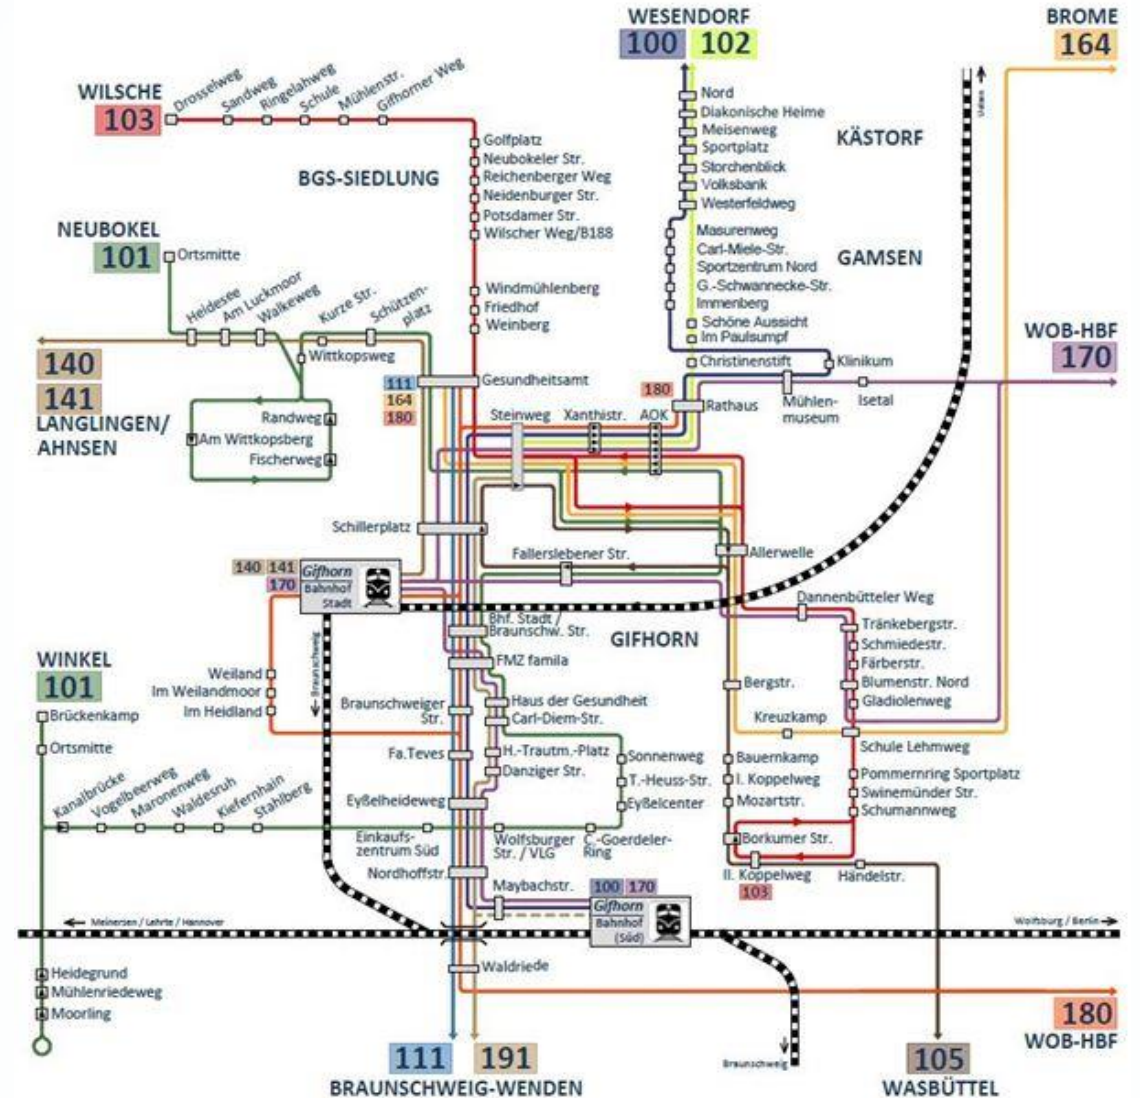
WESENDORF
100 102

BROME
164

WILSCHE
103
Drosselweg
Sandweg
Ringelahweg
Schule
Mühlenstr.
Gifhorner Weg

Nord
Diakonische Heime
Meisenweg
Sportplatz
Storchenblick
Volksbank
Westerfeldweg

KÄSTORF

Golfplatz
Neubokeler Str.
Reichenberger Weg
Neidenburger Str.
Potsdamer Str.
Wilscher Weg/B188

BGS-SIEDLUNG

Masurenweg
Carl-Miele-Str.
Sportzentrum Nord
G.-Schwannecke-Str.
Immenberg
Schöne Aussicht
Im Paulsumpf

GAMSEN

NEUBOKEL
101
Ortsmitte

Heidesee
Am Luckmoor
Walkeweg
Kurze Str.
Schützenplatz
Wittkopsweg

Windmühlenberg
Friedhof
Weinberg

WOB-HBF
170

140
141
LANGLINGEN/
AHNSEN

Randweg
Am Wittkopsberg
Fischerweg

111
164
180
Gesundheitsamt

Christinenstift
Klinikum
180
Rathaus
Mühlen-museum
Isetal

Steinweg
Xanthistr.
AOK

Schillerplatz
Fallerslebener Str.
Allerwelle

140 141
170
Gifhorn
Bahnhof
Stadt

Dannenbütteler Weg
Bhf. Stadt / Braunschw. Str.
FMZ famila
GIFHORN

Tränkebergstr.
Schmiedestr.
Färberstr.
Blumenstr. Nord
Gladiolenweg

WINKEL
101
Brückenkamp
Ortsmitte

Weiland
Im Weilandmoor
Im Heidland

Braunschweig

Braunschweiger Str.
Haus der Gesundheit
Carl-Diem-Str.
Bergstr.
Kreuzkamp
Schule Lehmweg

Fa.Teves
H.-Trautm.-Platz
Danziger Str.
Sonnenweg
T.-Heuss-Str.
Eyßelcenter
Bauernkamp
I. Koppelweg
Mozartstr.
Pommernring Sportplatz
Swinemünder Str.
Schumannweg

Kanalbrücke
Vogelbeerweg
Maronenweg
Waldesruh
Kiefernhain
Stahlberg
Eyßelheideweg
Einkaufs-zentrum Süd
Wolfsburger Str. / VLG
C.-Goerdeler-Ring
Borkumer Str.
II. Koppelweg
103
Händelstr.

Nordhoffstr.
Maybachstr.
100 170
Gifhorn
Bahnhof
(Süd)

Meinersen / Lehrte / Hannover
Wolfsburg / Berlin
Uelzen

Heidegrund
Mühlenriedeweg
Moorling
Waldriede

Braunschweig

180
WOB-HBF

111 191
BRAUNSCHWEIG-WENDEN

105
WASBÜTTEL